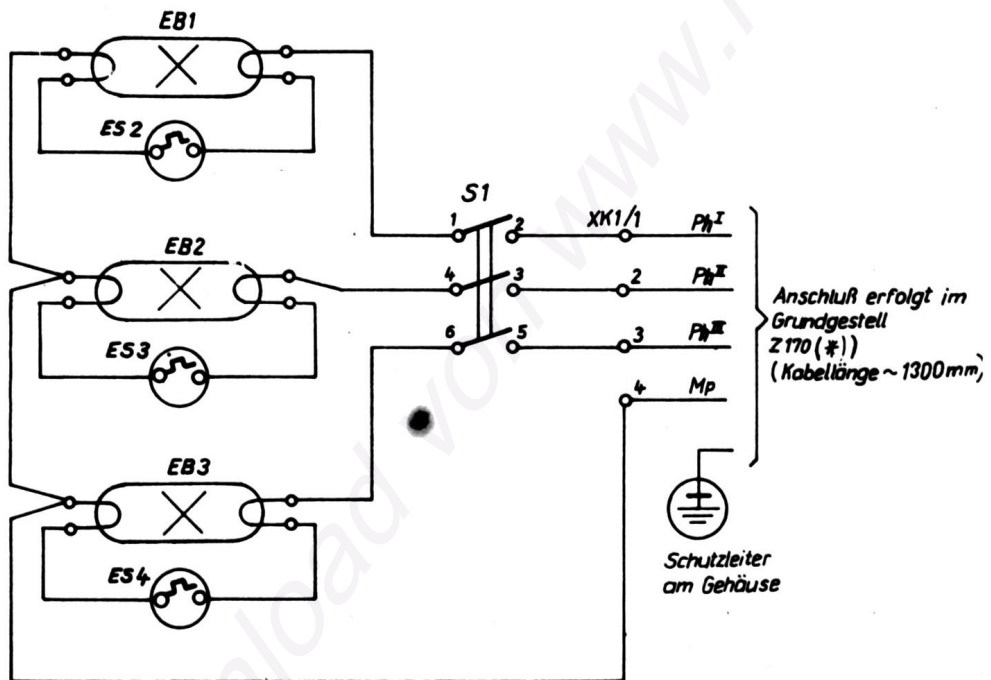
EB1

ES 2

S1

1 2 XK1/1 Ph$^{I}$

EB2

4 3 2 Ph$^{II}$

Anschluß erfolgt im Grundgestell Z170 (*)) (Kabellänge ~ 1300mm)

ES3

6 5 3 Ph$^{III}$

4 Mp

EB3

ES4

Schutzleiter am Gehäuse

download von www.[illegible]